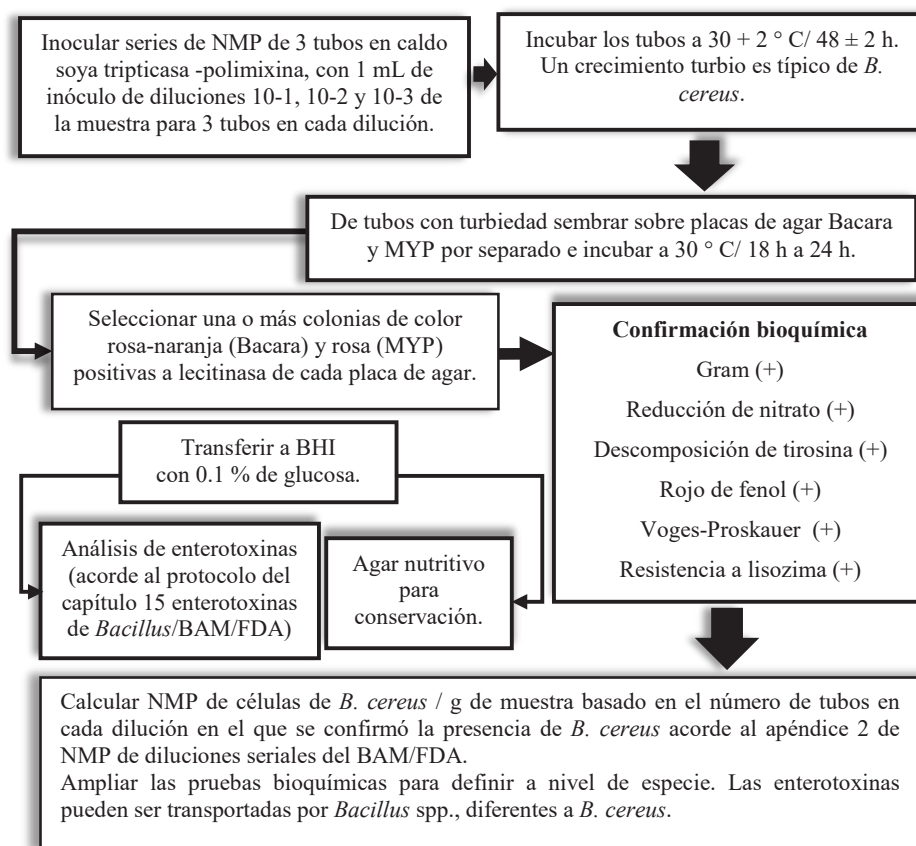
Inocular series de NMP de 3 tubos en caldo soya tripticasa -polimixina, con 1 mL de inóculo de diluciones 10-1, 10-2 y 10-3 de la muestra para 3 tubos en cada dilución.

Incubar los tubos a 30 + 2 ° C/ 48 ± 2 h. Un crecimiento turbio es típico de *B. cereus*.

De tubos con turbiedad sembrar sobre placas de agar Bacara y MYP por separado e incubar a 30 ° C/ 18 h a 24 h.

Seleccionar una o más colonias de color rosa-naranja (Bacara) y rosa (MYP) positivas a lecitinasa de cada placa de agar.

**Confirmación bioquímica**
Gram (+)
Reducción de nitrato (+)
Descomposición de tirosina (+)
Rojo de fenol (+)
Voges-Proskauer (+)
Resistencia a lisozima (+)

Transferir a BHI con 0.1 % de glucosa.

Análisis de enterotoxinas (acorde al protocolo del capítulo 15 enterotoxinas de *Bacillus*/BAM/FDA)

Agar nutritivo para conservación.

Calcular NMP de células de *B. cereus* / g de muestra basado en el número de tubos en cada dilución en el que se confirmó la presencia de *B. cereus* acorde al apéndice 2 de NMP de diluciones seriales del BAM/FDA.
Ampliar las pruebas bioquímicas para definir a nivel de especie. Las enterotoxinas pueden ser transportadas por *Bacillus* spp., diferentes a *B. cereus*.